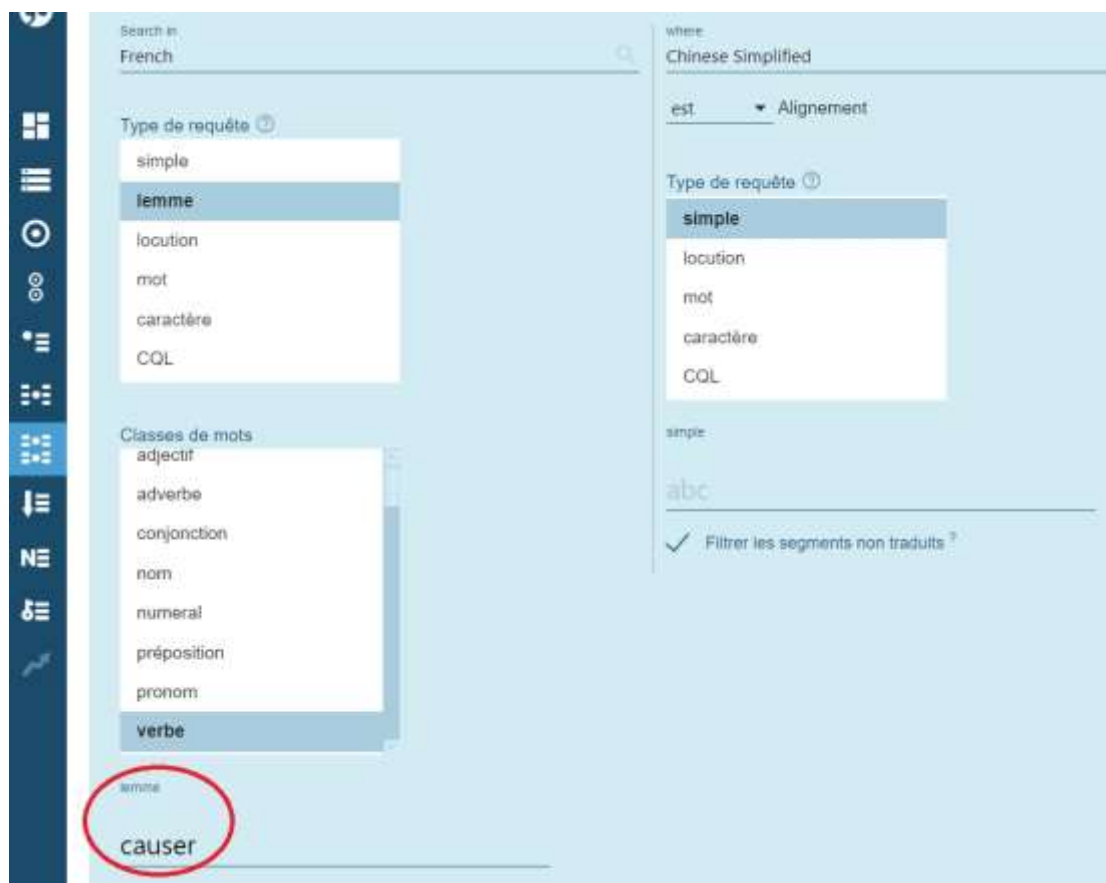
Search in
French

Type de requête ⓘ
simple
lemme
locution
mot
caractère
CQL

Classes de mots
adjectif
adverbe
conjonction
nom
numeral
préposition
pronom
verbe

lemme
causer

where
Chinese Simplified

est ▾ Alignement

Type de requête ⓘ
simple
locution
mot
caractère
CQL

simple
abc

✓ Filtrer les segments non traduits ?